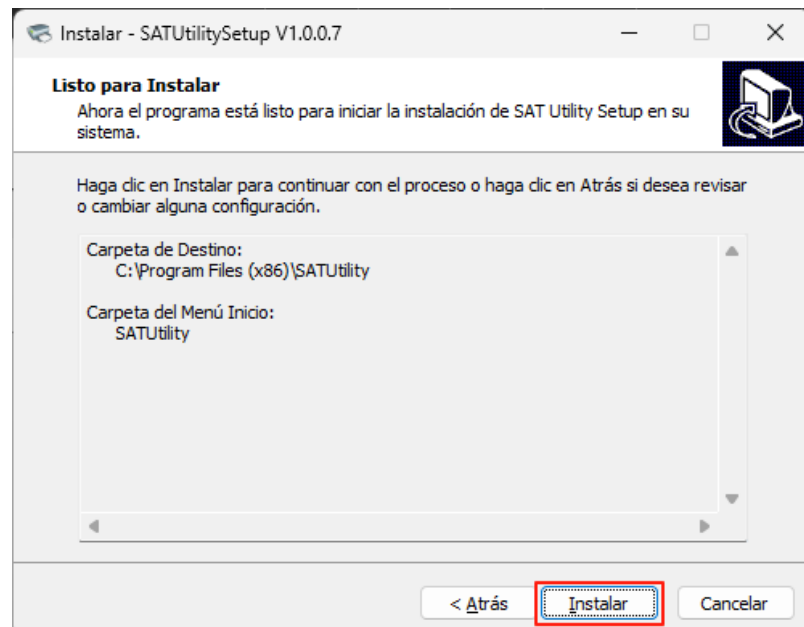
Instalar - SATUtilitySetup V1.0.0.7

Listo para Instalar
Ahora el programa está listo para iniciar la instalación de SAT Utility Setup en su sistema.

Haga clic en Instalar para continuar con el proceso o haga clic en Atrás si desea revisar o cambiar alguna configuración.

Carpeta de Destino:
C:\Program Files (x86)\SATUtility

Carpeta del Menú Inicio:
SATUtility

< Atrás
Instalar
Cancelar